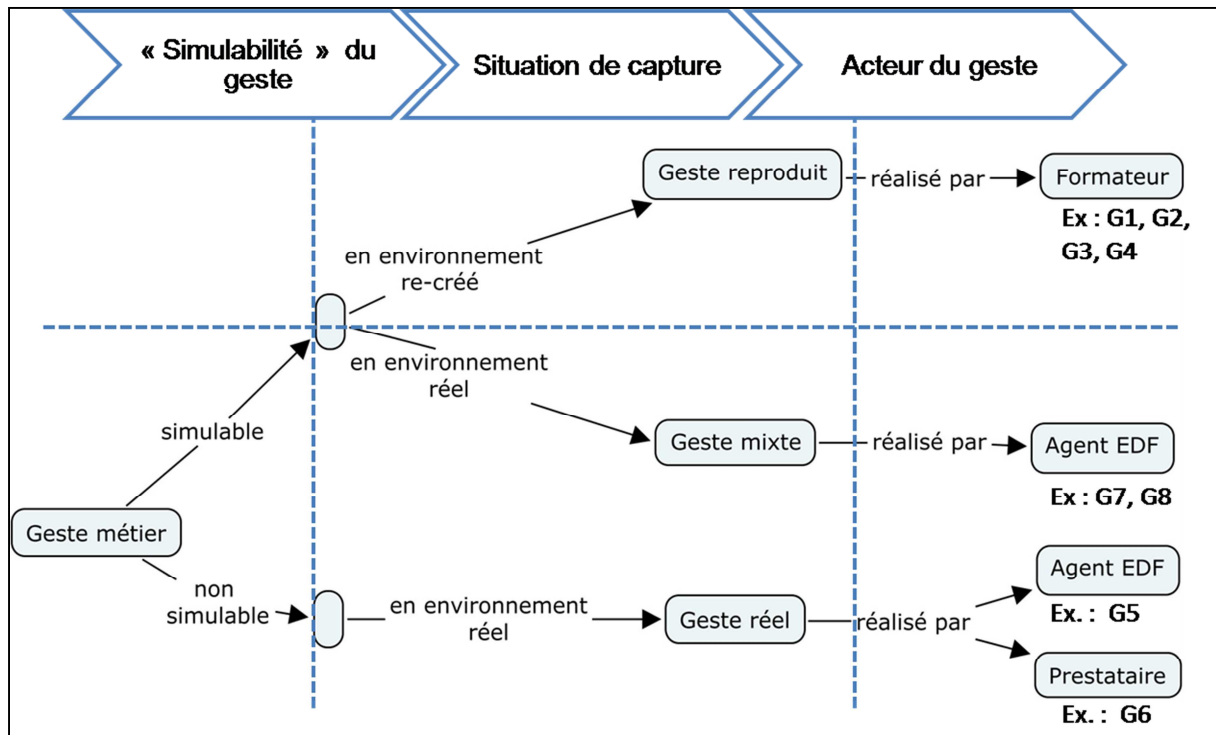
« Simulabilité » du geste

Situation de capture

Acteur du geste

Geste reproduit

réalisé par

Formateur

Ex : G1, G2, G3, G4

en environnement re-créé

en environnement réel

simulable

Geste mixte

réalisé par

Agent EDF

Ex : G7, G8

Geste métier

non simulable

en environnement réel

Geste réel

réalisé par

Agent EDF

Ex. : G5

Prestataire

Ex. : G6